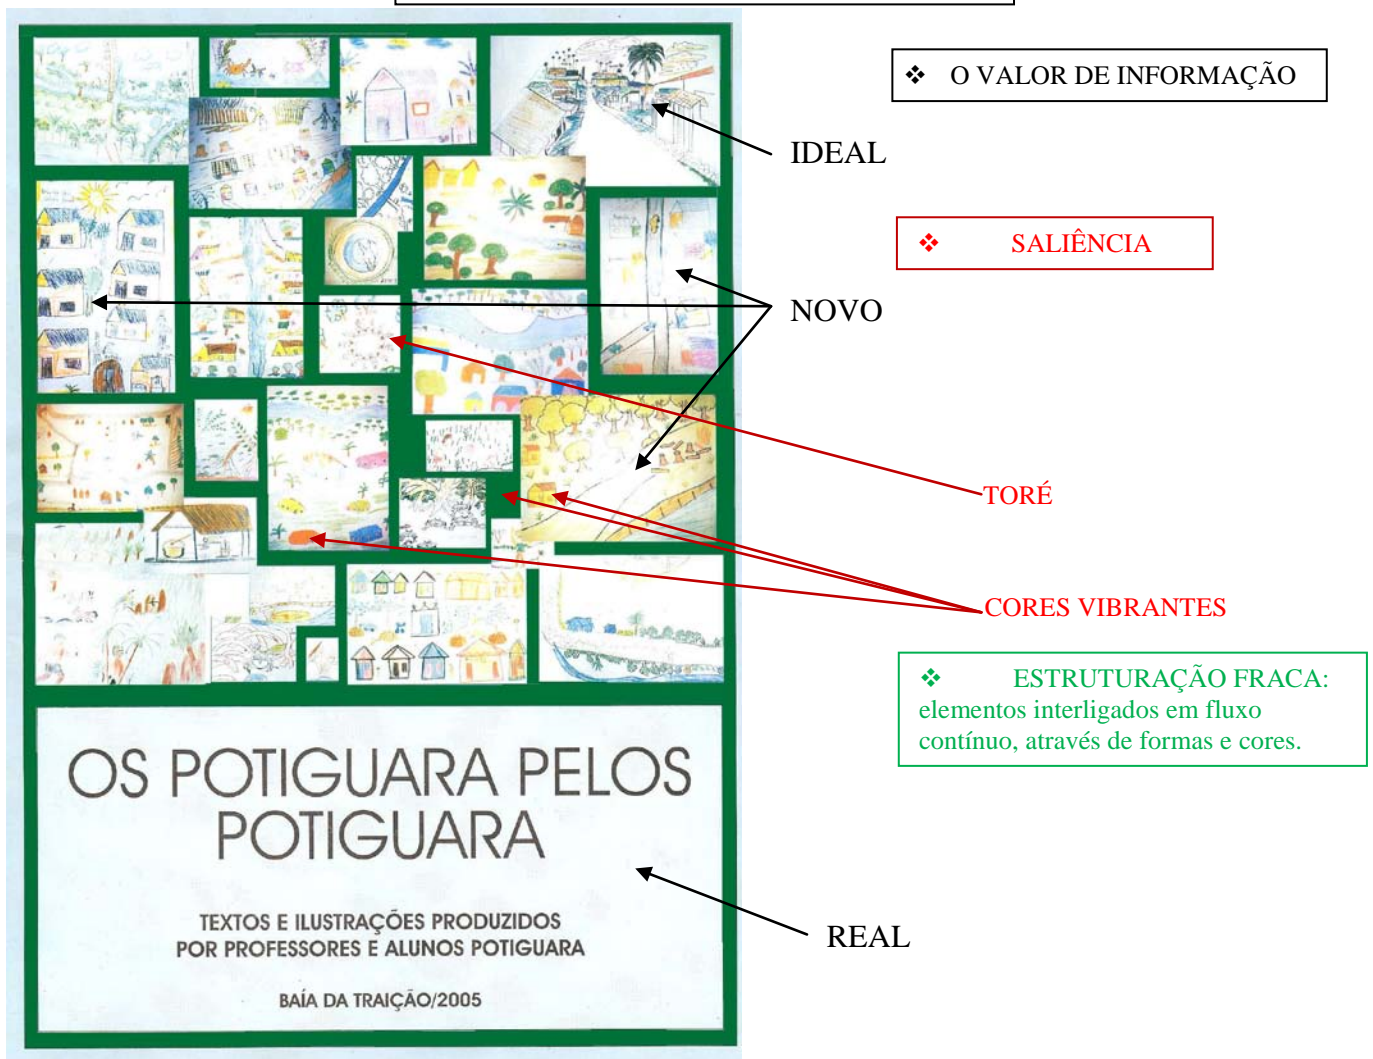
❖ O VALOR DE INFORMAÇÃO

IDEAL

❖ SALIÊNCIA

NOVO

TORÉ

CORES VIBRANTES

❖ ESTRUTURAÇÃO FRACA: elementos interligados em fluxo contínuo, através de formas e cores.

OS POTIGUARA PELOS POTIGUARA

TEXTOS E ILUSTRAÇÕES PRODUZIDOS POR PROFESSORES E ALUNOS POTIGUARA

BAÍA DA TRAIÇÃO/2005

REAL